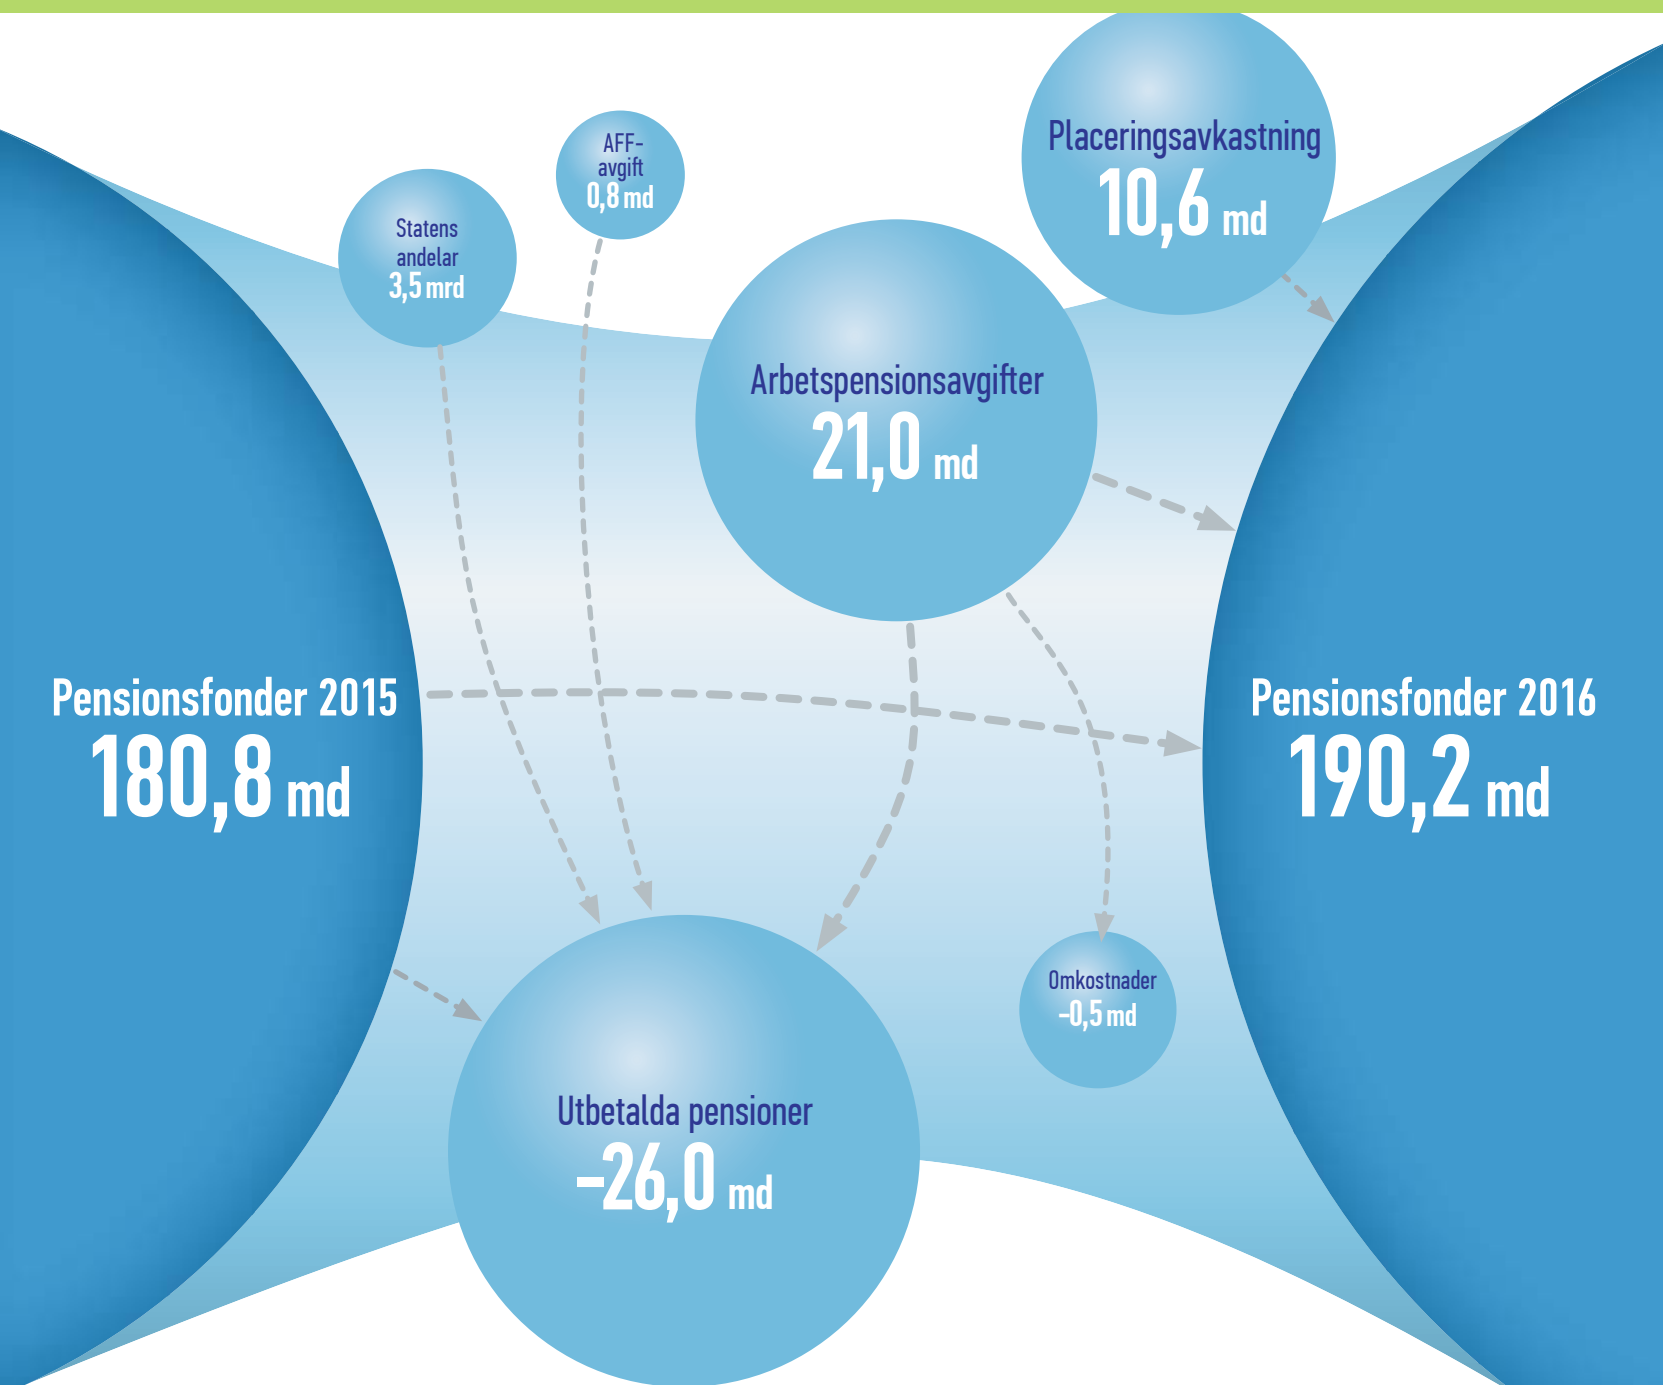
AFF-avgift
0,8 md

Statens andelar
3,5 mrd

Placeringsavkastning
10,6 md

Arbetspensionsavgifter
21,0 md

Pensionsfonder 2015
180,8 md

Pensionsfonder 2016
190,2 md

Omkostnader
-0,5 md

Utbetalda pensioner
-26,0 md